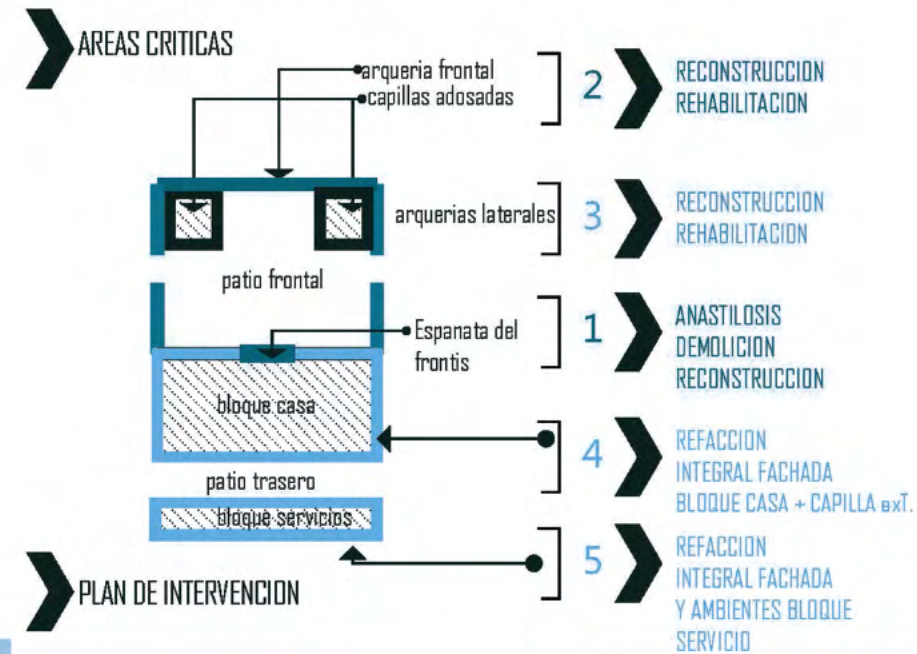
AREAS CRITICAS

arqueria frontal
capillas adosadas

2
RECONSTRUCCION
REHABILITACION

arquerias laterales

3
RECONSTRUCCION
REHABILITACION

patio frontal

Espanata del frontis

1
ANASTILOSIS
DEMOLICION
RECONSTRUCCION

bloque casa

4
REFACCION
INTEGRAL FACHADA
BLOQUE CASA + CAPILLA exT.

patio trasero

bloque servicios

5
REFACCION
INTEGRAL FACHADA
Y AMBIENTES BLOQUE
SERVICIO

PLAN DE INTERVENCION